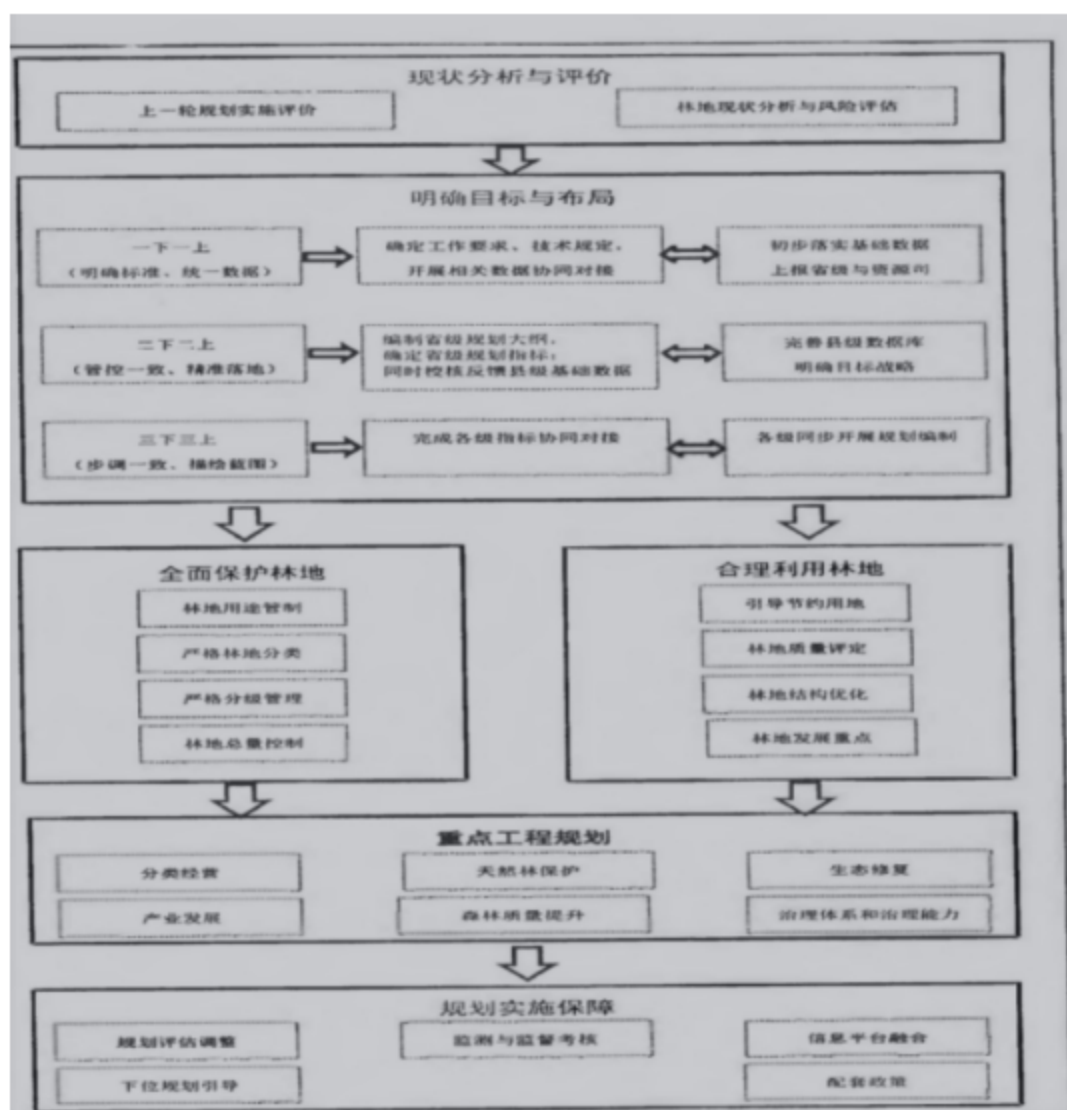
现状分析与评价

上一轮规划实施评价

林地现状分析与风险评估

明确目标与布局

一下一上
（明确标准、统一数据）

确定工作要求、技术规定，开展相关数据协同对接

初步落实基础数据
上报省级与资源司

二下二上
（管控一致、精准落地）

编制省级规划大纲，确定省级规划指标，同时校核反馈县级基础数据

完善县级数据库
明确目标战略

三下三上
（步调一致、描绘蓝图）

完成各级指标协同对接

各级同步开展规划编制

全面保护林地

林地用途管制

严格林地分类

严格分级管理

林地总量控制

合理利用林地

引导节约用地

林地质量评定

林地结构优化

林地发展重点

重点工程规划

分类经营

天然林保护

生态修复

产业发展

森林质量提升

治理体系和治理能力

规划实施保障

规划评估调整

监测与监督考核

信息平台融合

下位规划引导

配套政策